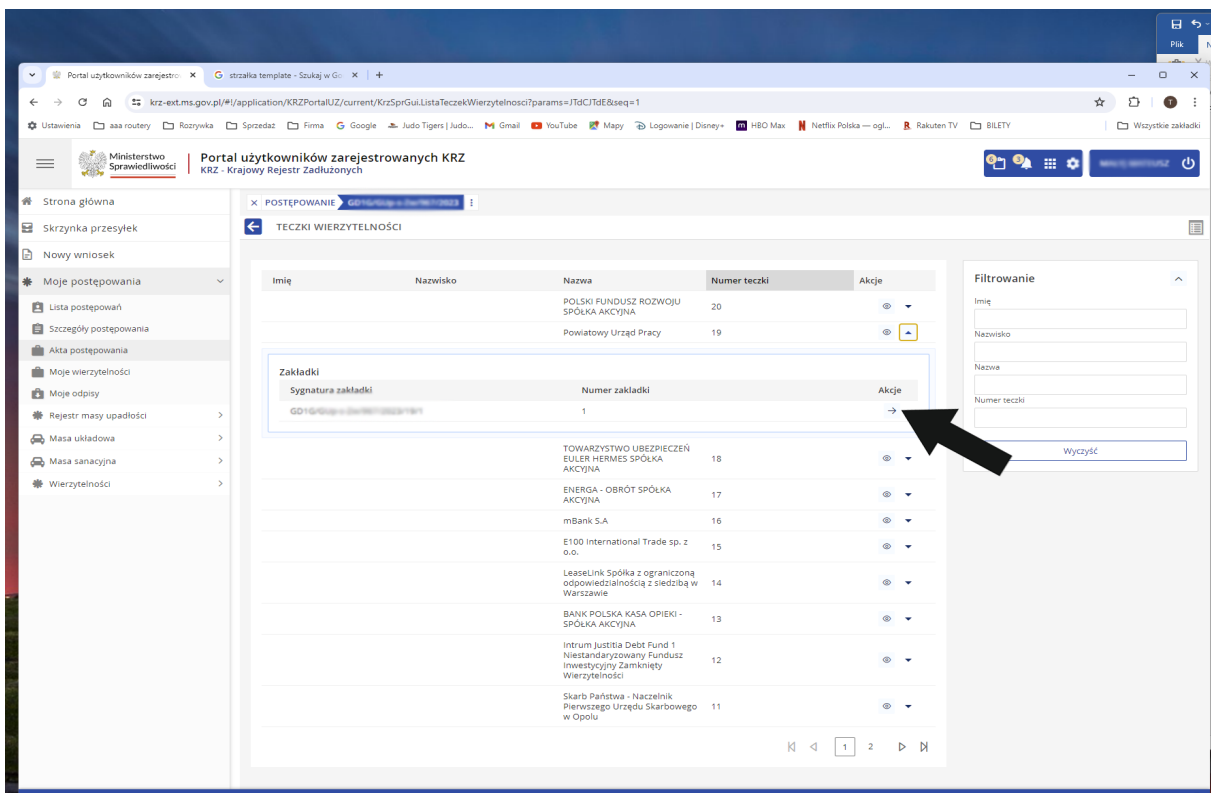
Plik

Portal użytkowników zarejestro ×
strzałka template - Szukaj w Go ×
+

krz-ext.ms.gov.pl/#!/application/KRZPortalUZ/current/KrzSprGui.ListaTeczekWierzytelnosci?params=JTdCJTdE&seq=1

Ustawienia | aaa routery | Rozrywka | Sprzedaz | Firma | Google | Judo Tigers | Judo... | Gmail | YouTube | Mapy | Logowanie | Disney+ | HBO Max | Netflix Polska — ogl... | Rakuten TV | BILETY | Wszystkie zakładki

Ministerstwo Sprawiedliwości
Portal użytkowników zarejestrowanych KRZ
KRZ - Krajowy Rejestr Zadłużonych

Strona główna
Skrzynka przesyłek
Nowy wniosek
Moje postępowania
Lista postępowań
Szczegóły postępowania
Akta postępowania
Moje wierzytelności
Moje odpisy
Rejestr masy upadłości
Masa układowa
Masa sanacyjna
Wierzytelności

× POSTĘPOWANIE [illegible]

TECZKI WIERZYTELNOŚCI

| Imię | Nazwisko | Nazwa | Numer teczki | Akcje |
|---|---|---|---|---|
| | | POLSKI FUNDUSZ ROZWOJU SPÓŁKA AKCYJNA | 20 | |
| | | Powiatowy Urząd Pracy | 19 | |

Zakładki

| Sygnatura zakładki | Numer zakładki | Akcje |
|---|---|---|
| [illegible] | 1 | → |

| Imię | Nazwisko | Nazwa | Numer teczki | Akcje |
|---|---|---|---|---|
| | | TOWARZYSTWO UBEZPIECZEŃ EULER HERMES SPÓŁKA AKCYJNA | 18 | |
| | | ENERGA - OBRÓT SPÓŁKA AKCYJNA | 17 | |
| | | mBank S.A | 16 | |
| | | E100 International Trade sp. z o.o. | 15 | |
| | | LeaseLink Spółka z ograniczoną odpowiedzialnością z siedzibą w Warszawie | 14 | |
| | | BANK POLSKA KASA OPIEKI - SPÓŁKA AKCYJNA | 13 | |
| | | Intrum Justitia Debt Fund 1 Niestandaryzowany Fundusz Inwestycyjny Zamknięty Wierzytelności | 12 | |
| | | Skarb Państwa - Naczelnik Pierwszego Urzędu Skarbowego w Opolu | 11 | |

1 2

Filtrowanie
Imię
Nazwisko
Nazwa
Numer teczki
Wyczyść